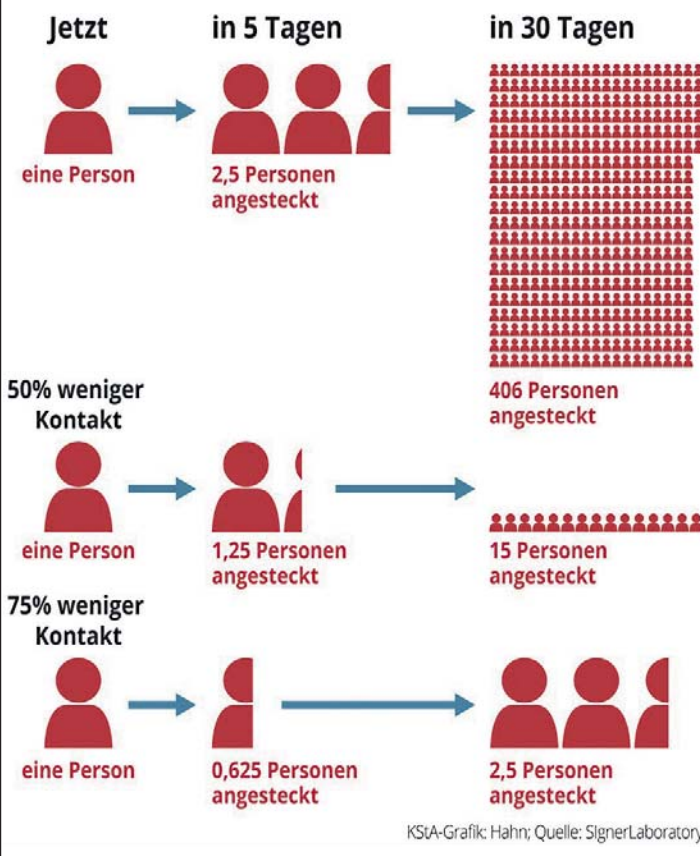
Jetzt

in 5 Tagen

in 30 Tagen

eine Person

2,5 Personen angesteckt

406 Personen angesteckt

50% weniger Kontakt

eine Person

1,25 Personen angesteckt

15 Personen angesteckt

75% weniger Kontakt

eine Person

0,625 Personen angesteckt

2,5 Personen angesteckt

KStA-Grafik: Hahn; Quelle: SignerLaborator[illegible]